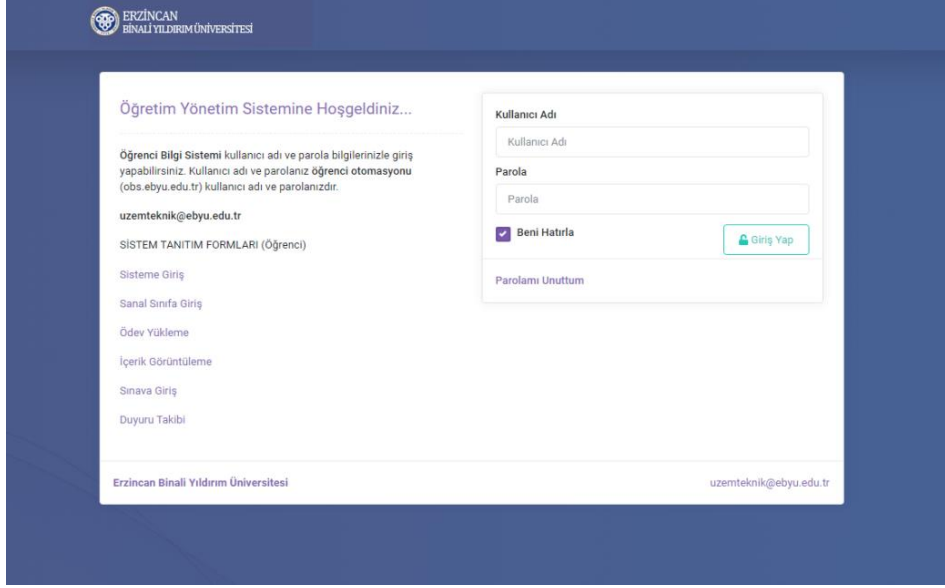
ERZİNCAN
BİNALİ YILDIRIM ÜNİVERSİTESİ

Öğretim Yönetim Sistemine Hoşgeldiniz...

Öğrenci Bilgi Sistemi kullanıcı adı ve parola bilgilerinizle giriş yapabilirsiniz. Kullanıcı adı ve parolanız öğrenci otomasyonu (obs.ebyu.edu.tr) kullanıcı adı ve parolanızdır.

uzemteknik@ebyu.edu.tr

SİSTEM TANITIM FORMLARI (Öğrenci)

Sisteme Giriş

Sanal Sınıfa Giriş

Ödev Yükleme

İçerik Görüntüleme

Sınava Giriş

Duyuru Takibi

Kullanıcı Adı

Kullanıcı Adı

Parola

Parola

Beni Hatırla

Giriş Yap

Parolamı Unuttum

Erzincan Binali Yıldırım Üniversitesi

uzemteknik@ebyu.edu.tr